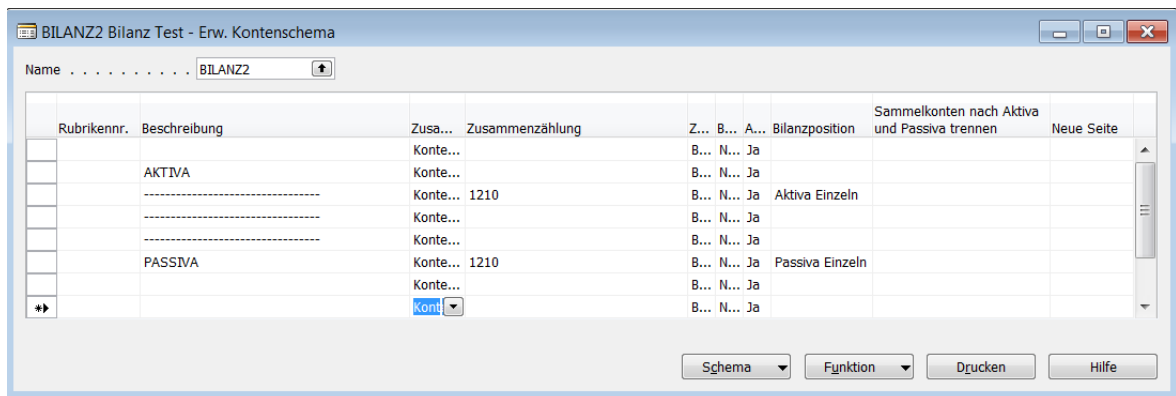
BILANZ2 Bilanz Test - Erw. Kontenschema

Name . . . . . . . . . . BILANZ2

| Rubrikennr. | Beschreibung | Zusa... | Zusammenzählung | Z... | B... | A... | Bilanzposition | Sammelkonten nach Aktiva und Passiva trennen | Neue Seite |
|---|---|---|---|---|---|---|---|---|---|
| | | Konte... | | B... | N... | Ja | | | |
| | AKTIVA | Konte... | | B... | N... | Ja | | | |
| | --------------------------------- | Konte... | 1210 | B... | N... | Ja | Aktiva Einzeln | | |
| | --------------------------------- | Konte... | | B... | N... | Ja | | | |
| | --------------------------------- | Konte... | | B... | N... | Ja | | | |
| | PASSIVA | Konte... | 1210 | B... | N... | Ja | Passiva Einzeln | | |
| | | Konte... | | B... | N... | Ja | | | |
| | | Kont | | B... | N... | Ja | | | |

Schema Funktion Drucken Hilfe